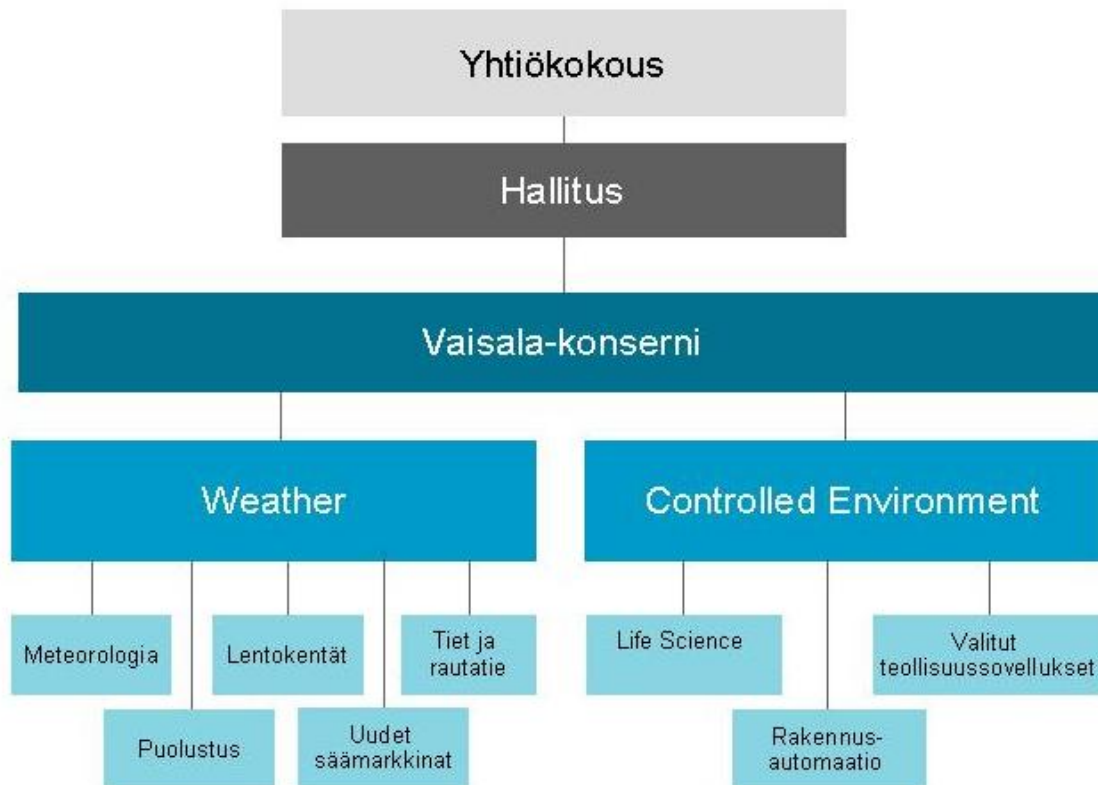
Yhtiökokous

Hallitus

Vaisala-konserni

Weather

Controlled Environment

Meteorologia

Puolustus

Lentokentät

Uudet säämarkkinat

Tiet ja rautatie

Life Science

Rakennus-automaatio

Valitut teollisuussovellukset